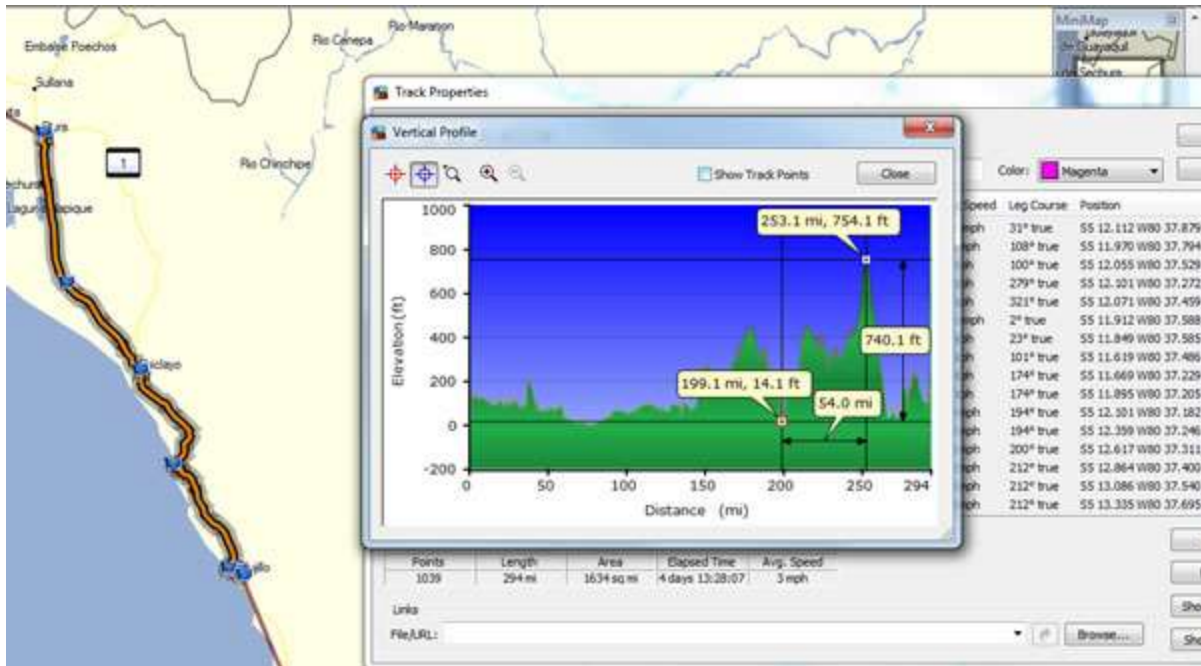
Embalse Poechos

Sullana

Rio Canepa

Rio Maranon

Rio Chinchipe

1

MiniMap

Guayaquil

Sechura

Track Properties

Vertical Profile

Show Track Points

Close

Color: Magenta

Speed | Leg Course | Position
mph | 31° true | S5 12.112 W80 37.879
mph | 108° true | S5 11.970 W80 37.794
mph | 100° true | S5 12.055 W80 37.529
mph | 279° true | S5 12.101 W80 37.272
mph | 321° true | S5 12.071 W80 37.459
mph | 2° true | S5 11.912 W80 37.588
mph | 23° true | S5 11.849 W80 37.585
mph | 101° true | S5 11.619 W80 37.486
mph | 174° true | S5 11.669 W80 37.229
mph | 174° true | S5 11.895 W80 37.205
mph | 194° true | S5 12.101 W80 37.182
mph | 194° true | S5 12.359 W80 37.246
mph | 200° true | S5 12.617 W80 37.311
mph | 212° true | S5 12.864 W80 37.400
mph | 212° true | S5 13.086 W80 37.540
mph | 212° true | S5 13.335 W80 37.695

1000
800
600
400
200
0
-200

Elevation (ft)

253.1 mi, 754.1 ft

740.1 ft

199.1 mi, 14.1 ft

54.0 mi

0 50 100 150 200 250 294

Distance (mi)

| Points | Length | Area | Elapsed Time | Avg. Speed |
|---|---|---|---|---|
| 1039 | 294 mi | 1634 sq mi | 4 days 13:28:07 | 3 mph |

Links

File/URL:

Browse...

Sho

Sho